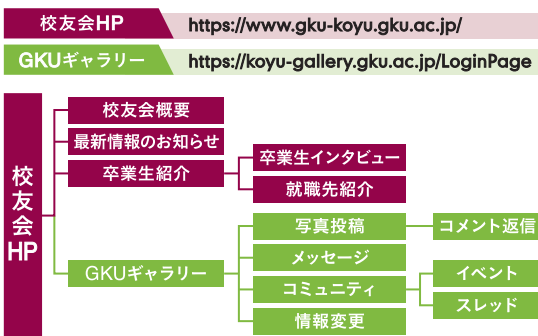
校友会HP https://www.gku-koyu.gku.ac.jp/

GKUギャラリー https://koyu-gallery.gku.ac.jp/LoginPage

校友会HP

校友会概要

最新情報のお知らせ

卒業生紹介

卒業生インタビュー

就職先紹介

GKUギャラリー

写真投稿

コメント返信

メッセージ

コミュニティ

イベント

スレッド

情報変更